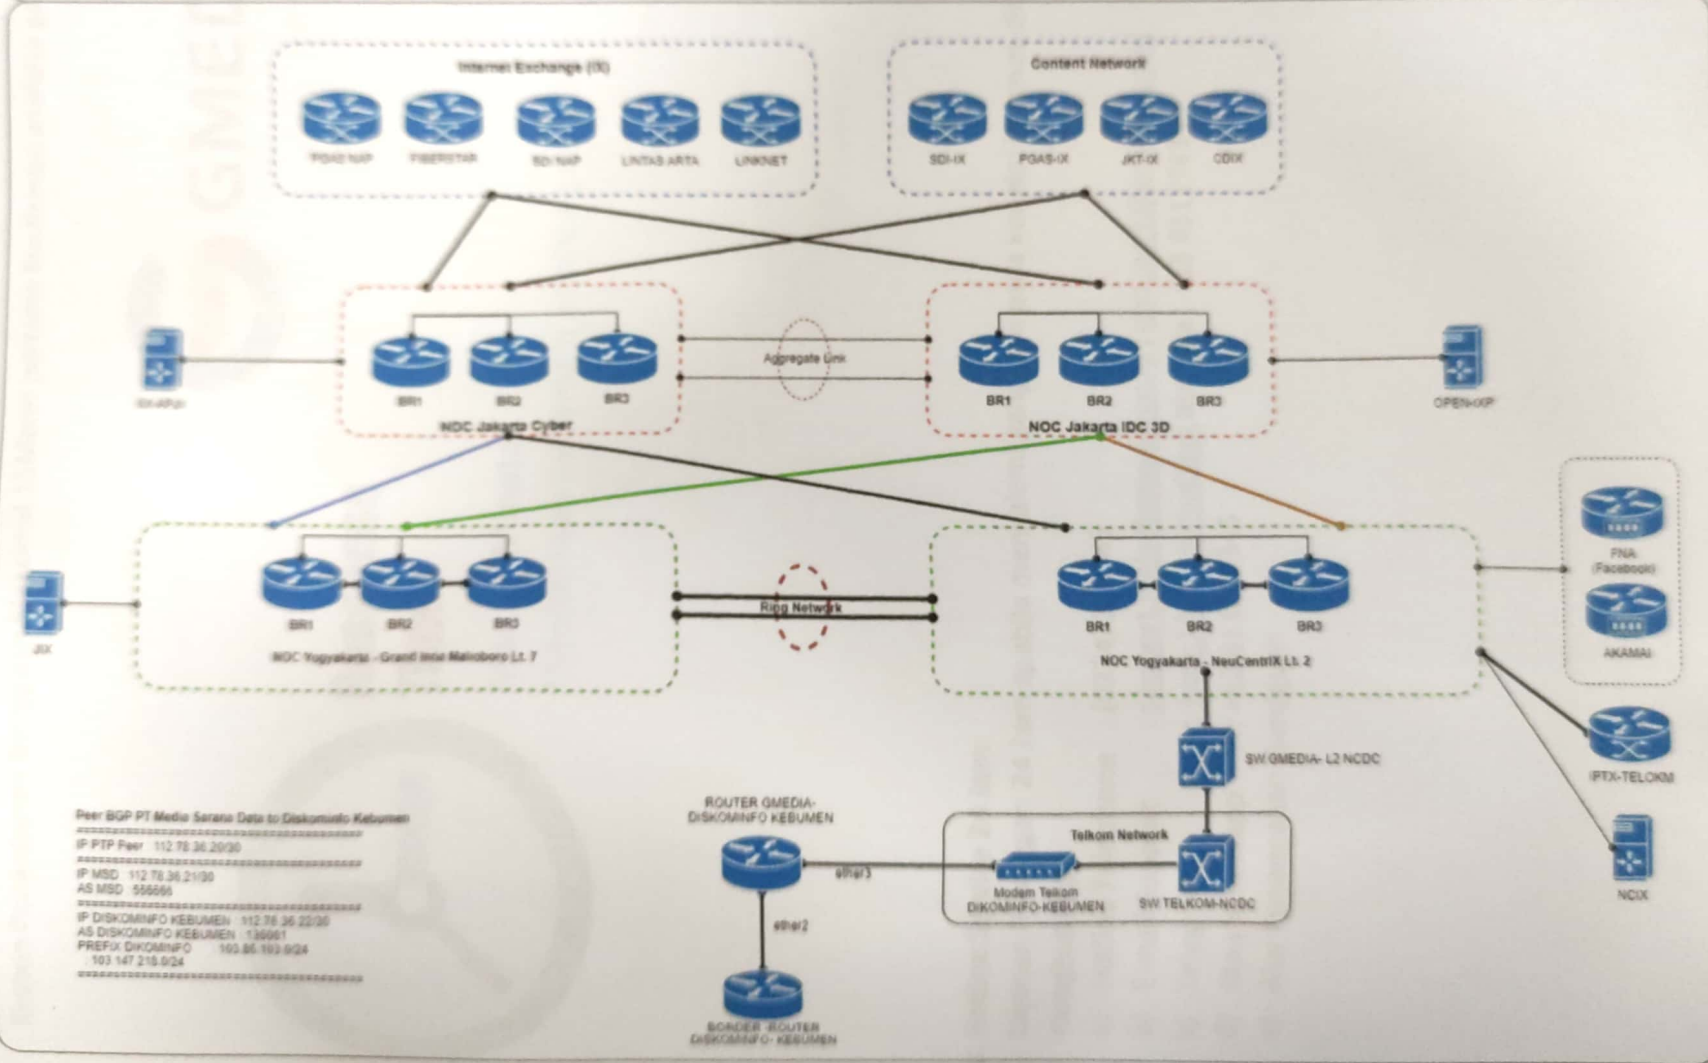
Internet Exchange (IX)

PGAS NAP
FIBERSTAR
SDI NAP
LINTAS ARTA
LINKNET

Content Network

SDI-IX
PGAS-IX
JKT-IX
CDIX

IIX-APJII

BR1
BR2
BR3

NOC Jakarta Cyber

Aggregate Link

BR1
BR2
BR3

NOC Jakarta IDC 3D

OPENIXP

JIX

BR1
BR2
BR3

NOC Yogyakarta - Grand Inna Malioboro Lt. 7

Ring Network

BR1
BR2
BR3

NOC Yogyakarta - NeuCentrIX Lt. 2

FNA (Facebook)

AKAMAI

IPTX-TELKOM

NCIX

SW GMEDIA- L2 NCDC

Peer BGP PT Media Sarana Data to Diskominfo Kebumen
==========================================
IP PTP Peer 112.78.36.20/30
==========================================
IP MSD 112.78.36.21/30
AS MSD 55666
==========================================
IP DISKOMINFO KEBUMEN 112.78.36.22/30
AS DISKOMINFO KEBUMEN 136061
PREFIX DIKOMINFO 103.86.193.0/24
: 103.147.218.0/24
==========================================

ROUTER GMEDIA-DISKOMINFO KEBUMEN

ether3

ether2

Telkom Network

Modem Telkom DIKOMINFO-KEBUMEN

SW TELKOM-NCDC

BORDER ROUTER DISKOMINFO- KEBUMEN